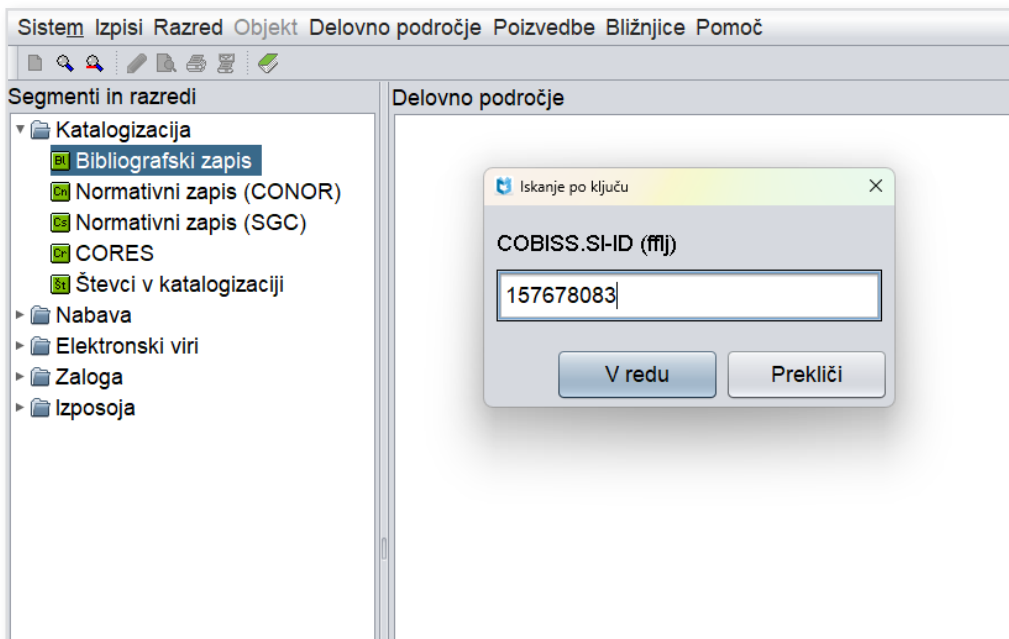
Sistem Izpisi Razred Objekt Delovno področje Poizvedbe Bližnjice Pomoč

Segmenti in razredi

Katalogizacija
Bl Bibliografski zapis
Cn Normativni zapis (CONOR)
Cs Normativni zapis (SGC)
Cr CORES
Št Števci v katalogizaciji
Nabava
Elektronski viri
Zaloga
Izposoja

Delovno področje

Iskanje po ključu

COBISS.SI-ID (fflj)

157678083

V redu
Prekliči